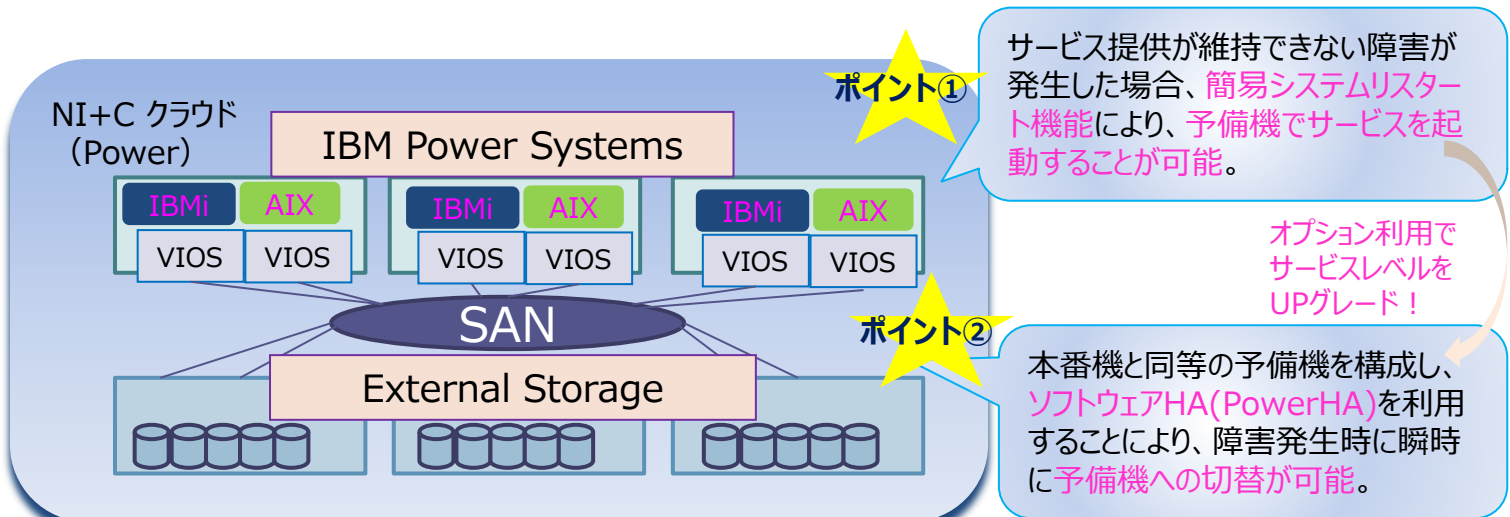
NI+C クラウド
（Power）

IBM Power Systems

| IBMi | AIX |
|---|---|
| VIOS | VIOS |

| IBMi | AIX |
|---|---|
| VIOS | VIOS |

| IBMi | AIX |
|---|---|
| VIOS | VIOS |

SAN

External Storage

ポイント①

サービス提供が維持できない障害が発生した場合、簡易システムリスタート機能により、予備機でサービスを起動することが可能。

オプション利用でサービスレベルをUPグレード！

ポイント②

本番機と同等の予備機を構成し、ソフトウェアHA(PowerHA)を利用することにより、障害発生時に瞬時に予備機への切替が可能。